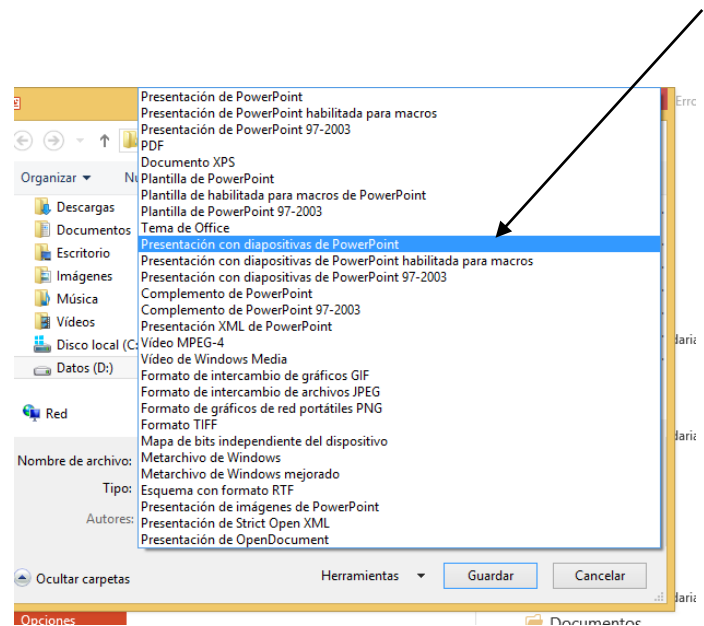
Presentación de PowerPoint
Presentación de PowerPoint habilitada para macros
Presentación de PowerPoint 97-2003
PDF
Documento XPS
Plantilla de PowerPoint
Plantilla de habilitada para macros de PowerPoint
Plantilla de PowerPoint 97-2003
Tema de Office
Presentación con diapositivas de PowerPoint
Presentación con diapositivas de PowerPoint habilitada para macros
Presentación con diapositivas de PowerPoint 97-2003
Complemento de PowerPoint
Complemento de PowerPoint 97-2003
Presentación XML de PowerPoint
Vídeo MPEG-4
Vídeo de Windows Media
Formato de intercambio de gráficos GIF
Formato de intercambio de archivos JPEG
Formato de gráficos de red portátiles PNG
Formato TIFF
Mapa de bits independiente del dispositivo
Metarchivo de Windows
Metarchivo de Windows mejorado
Esquema con formato RTF
Presentación de imágenes de PowerPoint
Presentación de Strict Open XML
Presentación de OpenDocument

Organizar
Nu
Descargas
Documentos
Escritorio
Imágenes
Música
Vídeos
Disco local (C:
Datos (D:)
Red
Nombre de archivo:
Tipo:
Autores:
Ocultar carpetas
Herramientas
Guardar
Cancelar
Opciones
Documentos
Erro
daria
daria
daria